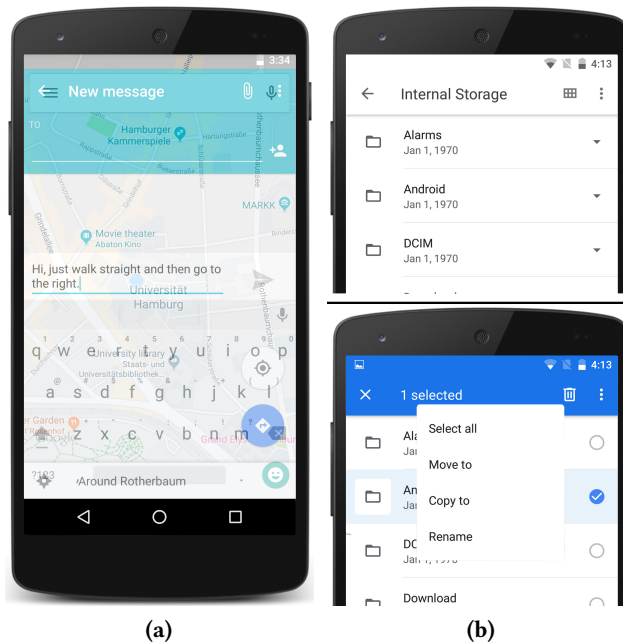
3:34

New message

TO

Hamburger Kammerspiele

Hartungstraße

Rappstraße

Schlüterstraße

Rothenbaumchaussee

MARKK

Grindelallee

Movie theater Abaton Kino

Binderstraße

Hi, just walk straight and then go to the right.

Universität Hamburg

q w e r t y u i o p

University library Staats- und Universitätsbibliothek...

a s d f g h j k l

er Garden

z x c v b n m

Grand Elf

?123

Around Rotherbaum

4:13

Internal Storage

Alarms
Jan 1, 1970

Android
Jan 1, 1970

DCIM
Jan 1, 1970

4:13

1 selected

Ala
Jan

An
Jan

DC
Jan 1, 1970

Download

Select all

Move to

Copy to

Rename

(a)

(b)